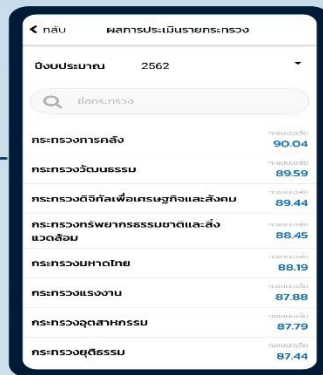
< กลับ ผลการประเมินรายกระทรวง

ปีงบประมาณ 2562

ชื่อกระทรวง

| | |
|---|---|
| กระทรวงการคลัง | คะแนนเฉลี่ย 90.04 |
| กระทรวงวัฒนธรรม | คะแนนเฉลี่ย 89.59 |
| กระทรวงดิจิทัลเพื่อเศรษฐกิจและสังคม | คะแนนเฉลี่ย 89.44 |
| กระทรวงทรัพยากรธรรมชาติและสิ่งแวดล้อม | คะแนนเฉลี่ย 88.45 |
| กระทรวงมหาดไทย | คะแนนเฉลี่ย 88.19 |
| กระทรวงแรงงาน | คะแนนเฉลี่ย 87.88 |
| กระทรวงอุตสาหกรรม | คะแนนเฉลี่ย 87.79 |
| กระทรวงยุติธรรม | คะแนนเฉลี่ย 87.44 |